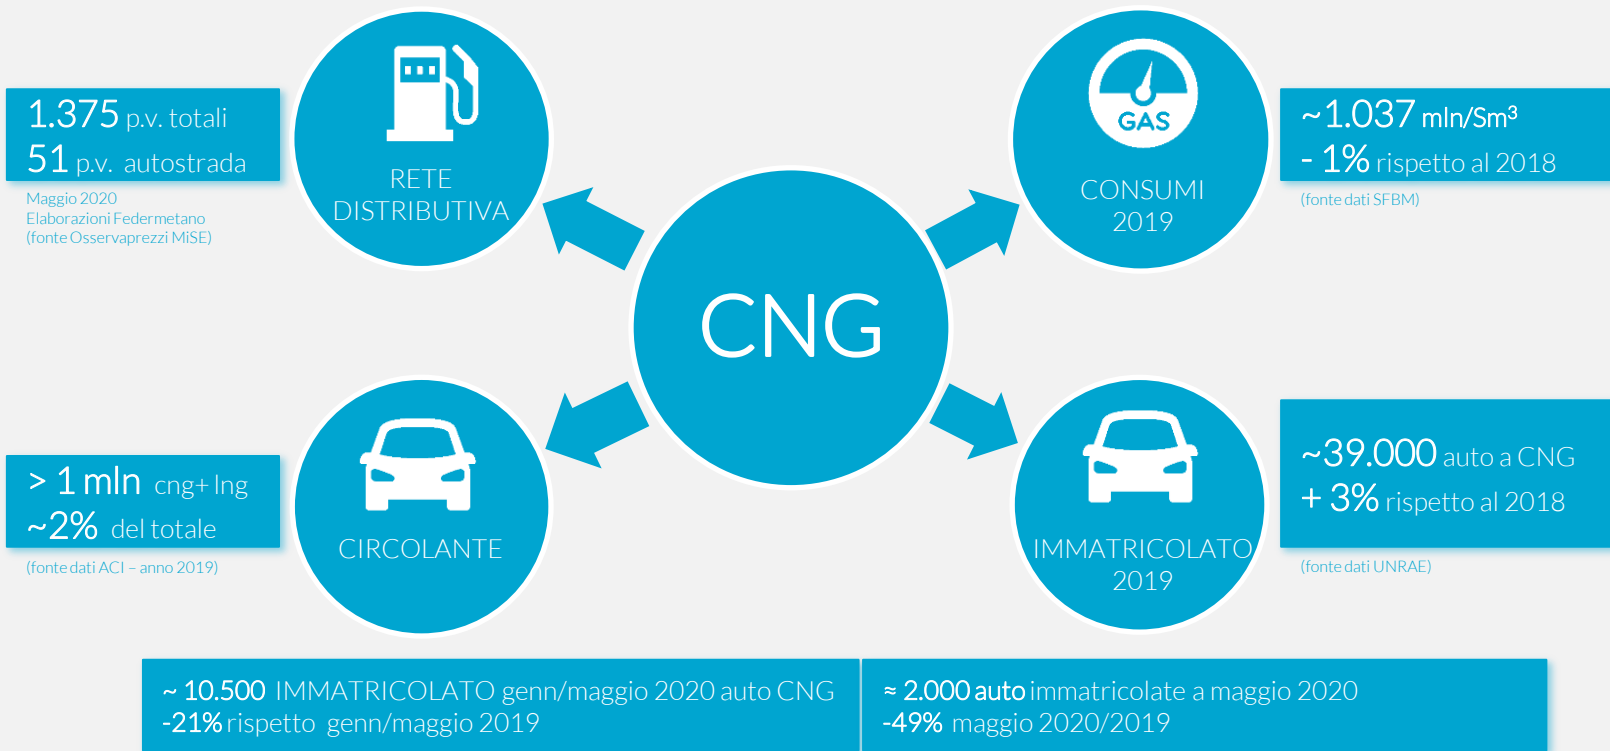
1.375 p.v. totali
51 p.v. autostrada

Maggio 2020
Elaborazioni Federmetano
(fonte Osservaprezzi MiSE)

RETE DISTRIBUTIVA

GAS

CONSUMI 2019

~1.037 mln/Sm$^3$
- 1% rispetto al 2018

(fonte dati SFBM)

CNG

> 1 mln cng+ lng
~2% del totale

(fonte dati ACI – anno 2019)

CIRCOLANTE

IMMATRICOLATO 2019

~39.000 auto a CNG
+ 3% rispetto al 2018

(fonte dati UNRAE)

~ 10.500 IMMATRICOLATO genn/maggio 2020 auto CNG
-21% rispetto genn/maggio 2019

≈ 2.000 auto immatricolate a maggio 2020
-49% maggio 2020/2019